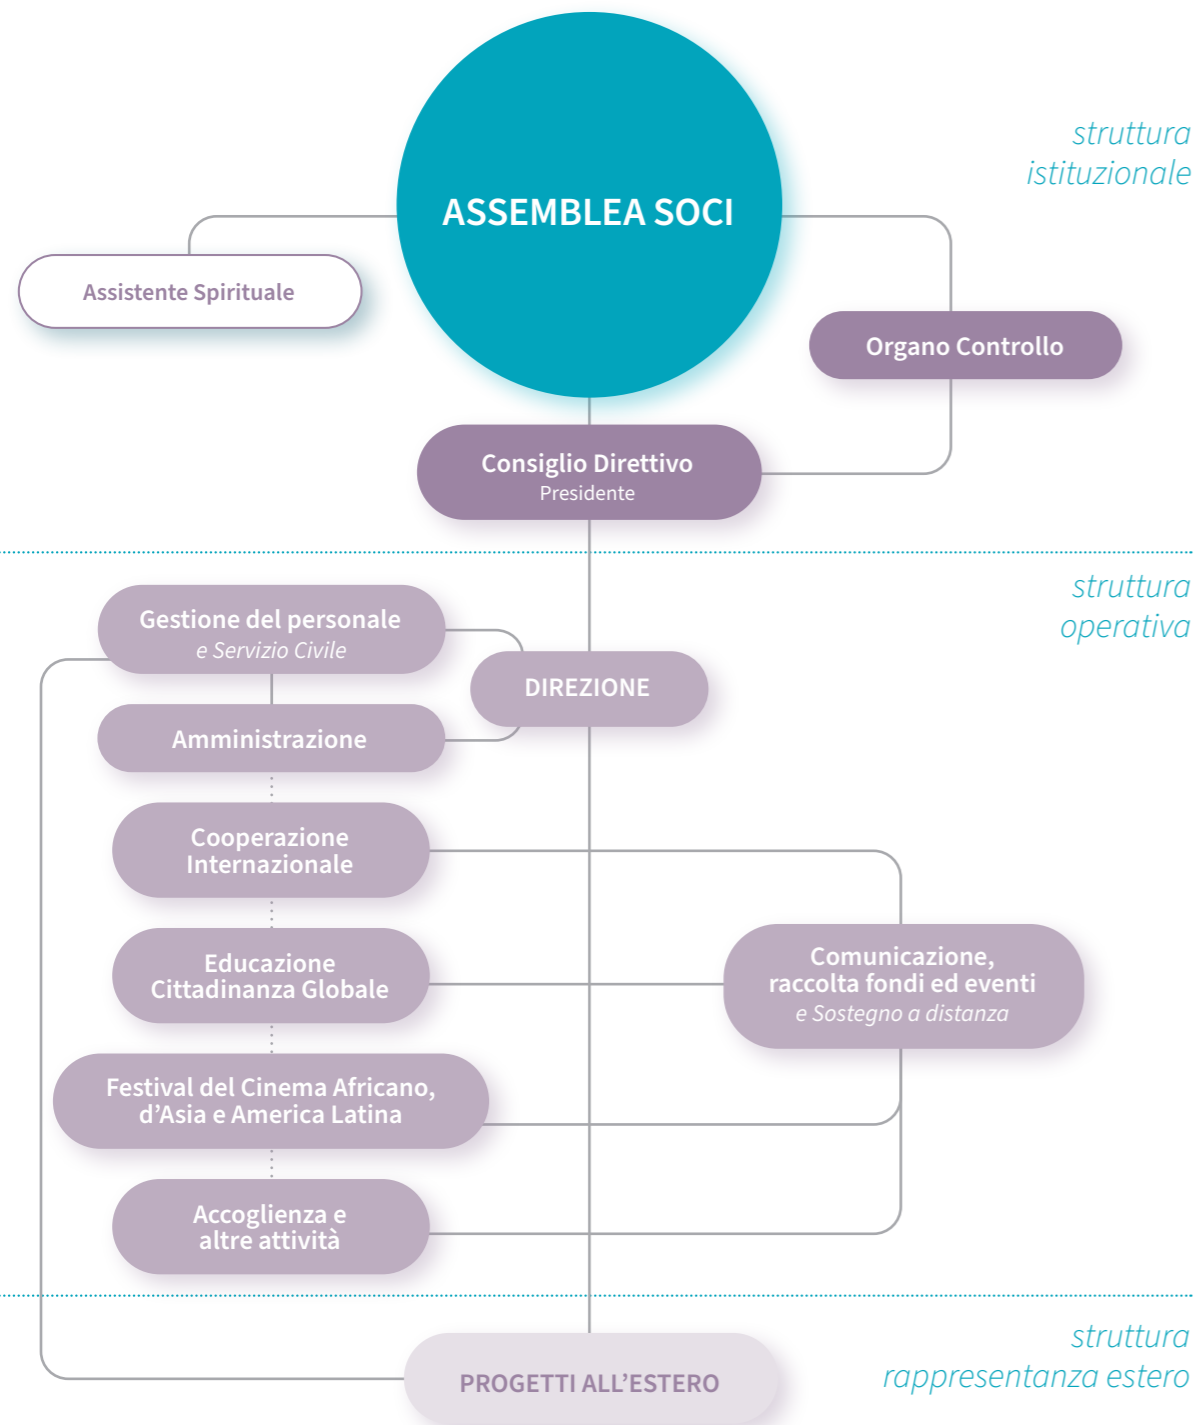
struttura istituzionale

ASSEMBLEA SOCI

Assistente Spirituale

Organo Controllo

Consiglio Direttivo
Presidente

struttura operativa

Gestione del personale
e Servizio Civile

DIREZIONE

Amministrazione

Cooperazione Internazionale

Educazione Cittadinanza Globale

Comunicazione, raccolta fondi ed eventi
e Sostegno a distanza

Festival del Cinema Africano, d'Asia e America Latina

Accoglienza e altre attività

struttura rappresentanza estero

PROGETTI ALL'ESTERO